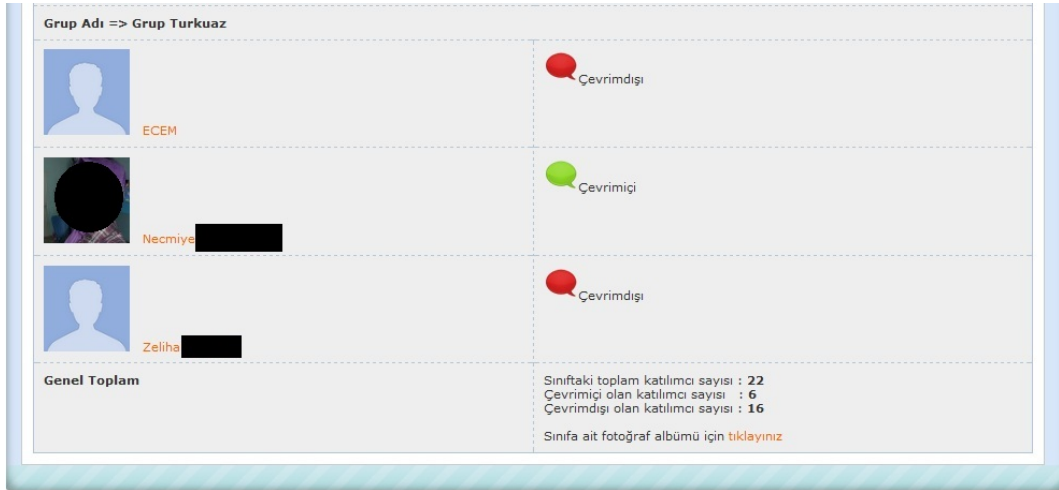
Grup Adı => Grup Turkuaz

| | |
|---|---|
| ECEM | Çevrimdışı |
| Necmiye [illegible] | Çevrimiçi |
| Zeliha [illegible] | Çevrimdışı |
| Genel Toplam | Sınıftaki toplam katılımcı sayısı : 22<br>Çevrimiçi olan katılımcı sayısı : 6<br>Çevrimdışı olan katılımcı sayısı : 16<br><br>Sınıfa ait fotoğraf albümü için tıklayınız |